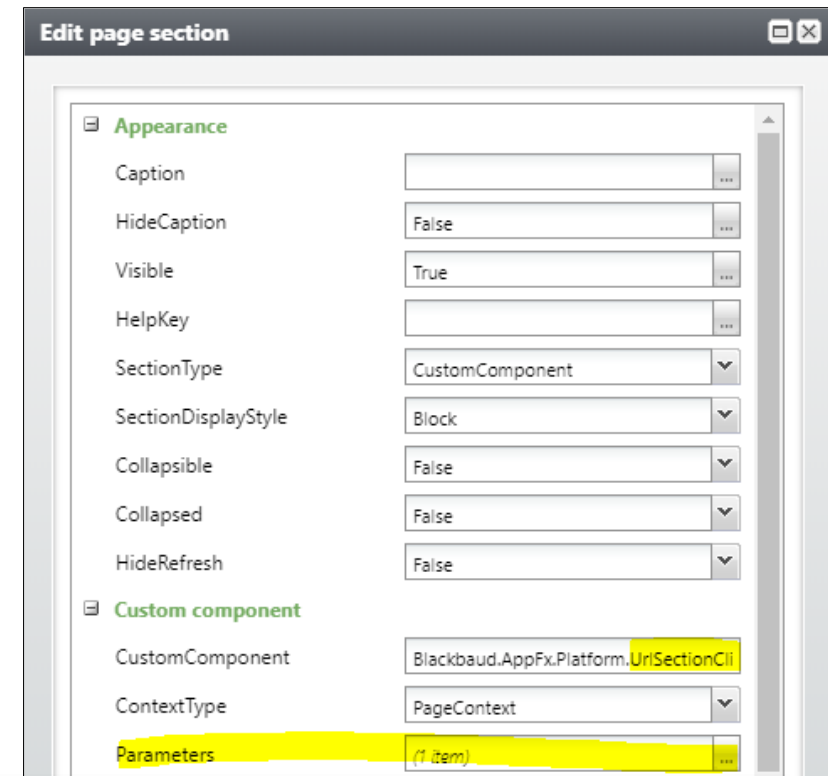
Edit page section

Appearance

| | |
|---|---|
| Caption | ... |
| HideCaption | False ... |
| Visible | True ... |
| HelpKey | ... |
| SectionType | CustomComponent |
| SectionDisplayStyle | Block |
| Collapsible | False |
| Collapsed | False |
| HideRefresh | False |

Custom component

| | |
|---|---|
| CustomComponent | Blackbaud.AppFx.Platform.UrlSectionCli |
| ContextType | PageContext |
| Parameters | (1 item) ... |